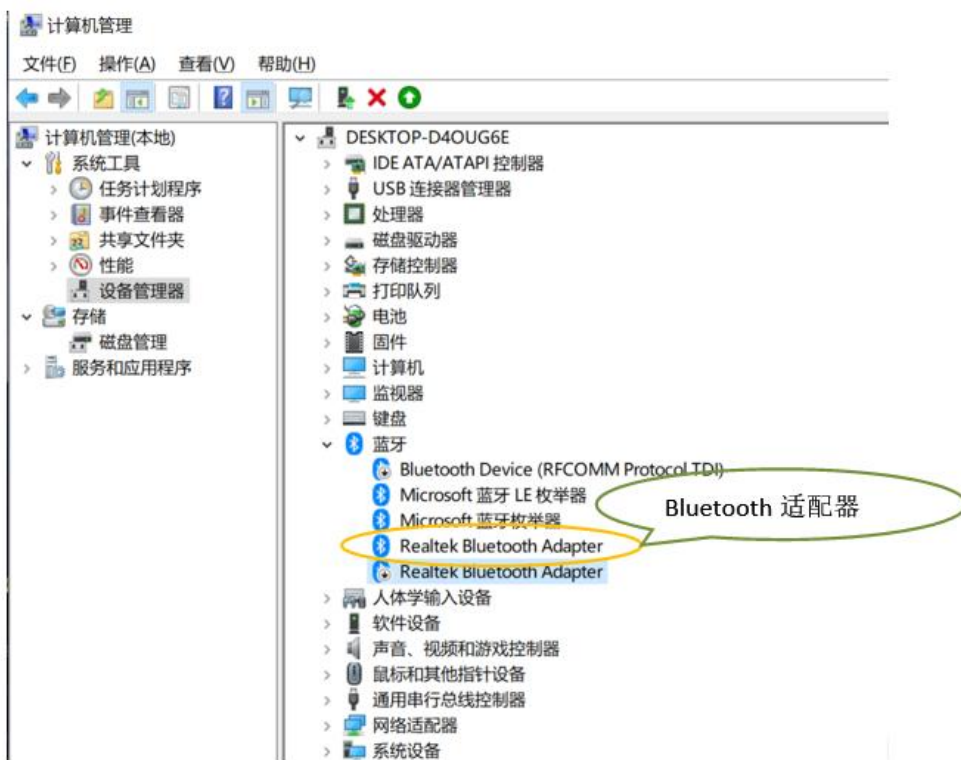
计算机管理

文件(F) 操作(A) 查看(V) 帮助(H)

计算机管理(本地)
系统工具
任务计划程序
事件查看器
共享文件夹
性能
设备管理器
存储
磁盘管理
服务和应用程序

DESKTOP-D4OUG6E
IDE ATA/ATAPI 控制器
USB 连接器管理器
处理器
磁盘驱动器
存储控制器
打印队列
电池
固件
计算机
监视器
键盘
蓝牙
Bluetooth Device (RFCOMM Protocol TDI)
Microsoft 蓝牙 LE 枚举器
Microsoft 蓝牙枚举器
Realtek Bluetooth Adapter
Realtek Bluetooth Adapter
人体学输入设备
软件设备
声音、视频和游戏控制器
鼠标和其他指针设备
通用串行总线控制器
网络适配器
系统设备

Bluetooth 适配器